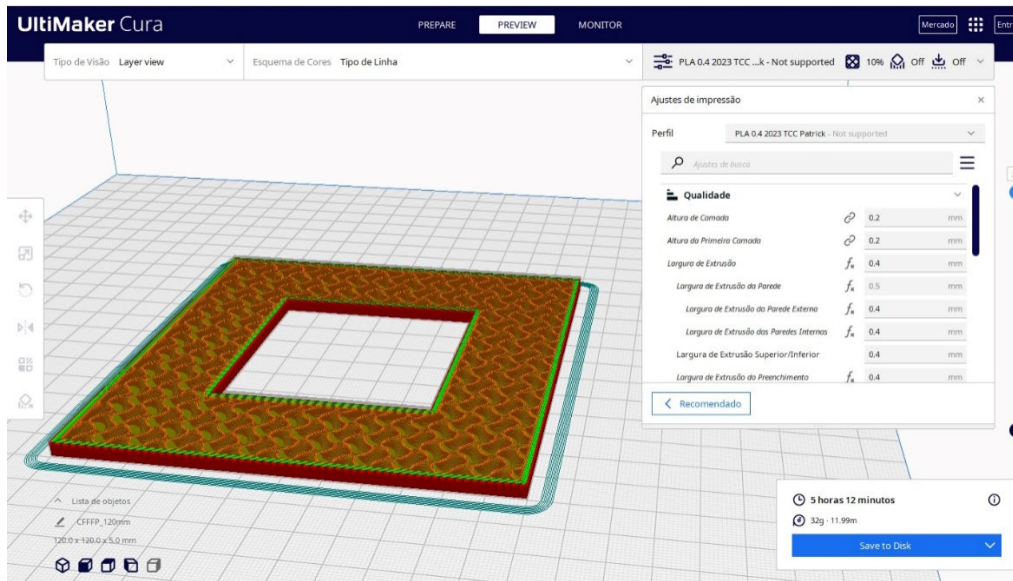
UltiMaker Cura

PREPARE PREVIEW MONITOR

Mercado Entr

Tipo de Visão Layer view

Esquema de Cores Tipo de Linha

PLA 0.4 2023 TCC ...k - Not supported 10% Off Off

Ajustes de impressão

Perfil PLA 0.4 2023 TCC Patrick - Not supported

Ajustes de busca

Qualidade

Altura de Camada 0.2 mm

Altura da Primeira Camada 0.2 mm

Largura de Extrusão 0.4 mm

Largura de Extrusão da Parede 0.5 mm

Largura de Extrusão da Parede Externa 0.4 mm

Largura de Extrusão das Paredes Internas 0.4 mm

Largura de Extrusão Superior/Inferior 0.4 mm

Largura de Extrusão do Preenchimento 0.4 mm

Recomendado

Lista de objetos

CFFFP_120mm

120.0 x 120.0 x 5.0 mm

5 horas 12 minutos

32g · 11.99m

Save to Disk